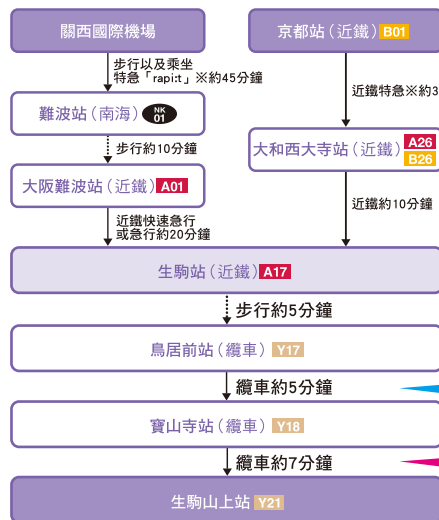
關西國際機場

步行以及乘坐特急「rapi:t」※約45分鐘

難波站（南海） NK 01

步行約10分鐘

大阪難波站（近鐵） A01

近鐵快速急行或急行約20分鐘

京都站（近鐵） B01

近鐵特急※約3

大和西大寺站（近鐵） A26 B26

近鐵約10分鐘

生駒站（近鐵） A17

步行約5分鐘

鳥居前站（纜車） Y17

纜車約5分鐘

寶山寺站（纜車） Y18

纜車約7分鐘

生駒山上站 Y21